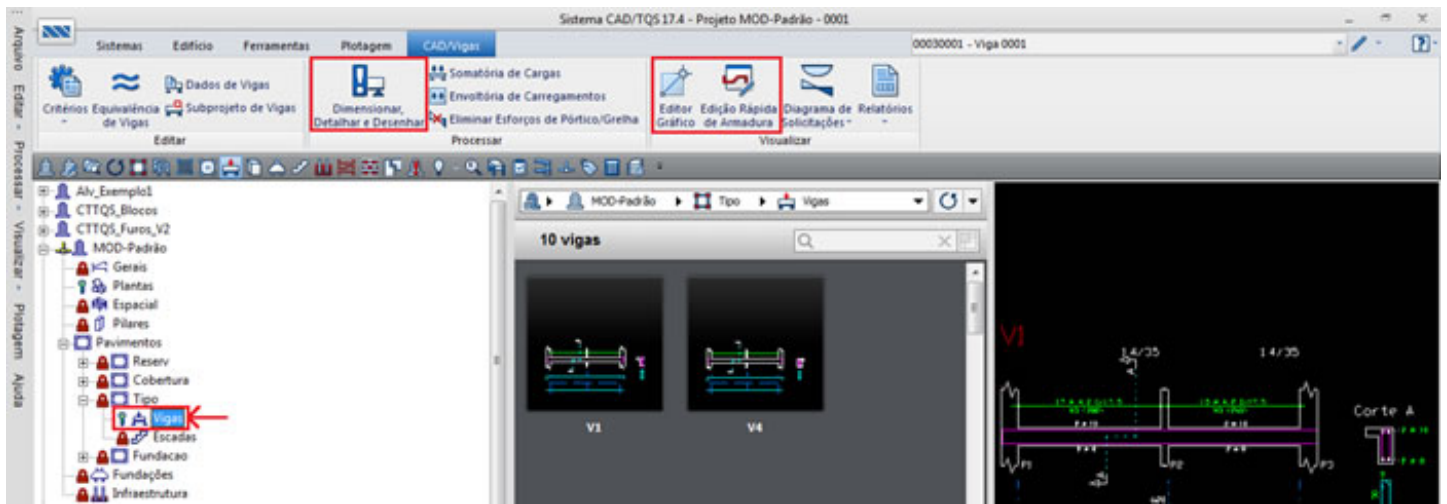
Sistema CAD/TQS 17.4 - Projeto MOD-Padrão - 0001

Arquivo Editar Processar Visualizar Plotagem Ajuda

Sistemas Edifício Ferramentas Plotagem CAD/Vigas

00030001 - Viga 0001

Critérios Equivalência de Vigas Dados de Vigas Subprojeto de Vigas
Editar

Dimensionar, Detalhar e Desenhar Somatória de Cargas Envoltória de Carregamentos Eliminar Esforços de Pórtico/Grelha
Processar

Editor Gráfico Edição Rápida de Armadura Diagrama de Solicitações Relatórios
Visualizar

Alv_Exemplo1
CTTQS_Blocos
CTTQS_Furos_V2
MOD-Padrão
Gerais
Plantas
Espacial
Pilares
Pavimentos
Reserv
Cobertura
Tipo
Vigas
Escadas
Fundacao
Fundações
Infraestrutura

MOD-Padrão Tipo Vigas

10 vigas

V1 V4

V1
14/35 14/35
Corte A
P1 P2 P3
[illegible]